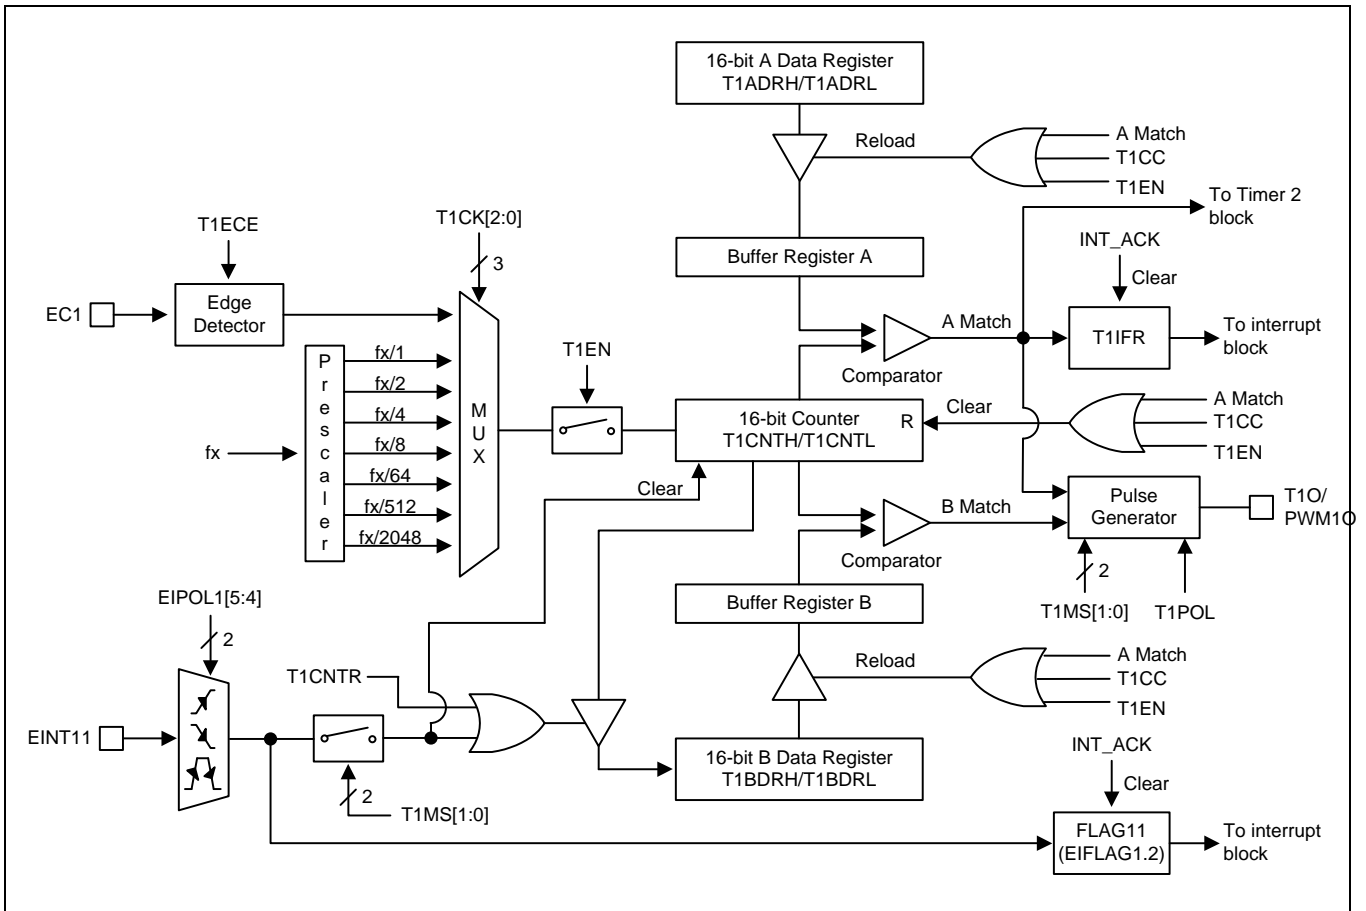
16-bit A Data Register
T1ADRH/T1ADRL

Reload

A Match
T1CC
T1EN

To Timer 2 block

T1ECE

T1CK[2:0]

3

Buffer Register A

INT_ACK

Clear

EC1

Edge Detector

A Match

T1IFR

To interrupt block

P
r
e
s
c
a
l
e
r

fx/1
fx/2
fx/4
fx/8
fx/64
fx/512
fx/2048

fx

M
U
X

T1EN

Comparator

16-bit Counter
T1CNTH/T1CNTL

R

Clear

A Match
T1CC
T1EN

Clear

B Match

Pulse Generator

T1O/
PWM1O

Comparator

2

T1MS[1:0]

T1POL

EIPOL1[5:4]

2

Buffer Register B

Reload

A Match
T1CC
T1EN

T1CNTR

EINT11

16-bit B Data Register
T1BDRH/T1BDRL

INT_ACK

Clear

2

T1MS[1:0]

FLAG11
(EIFLAG1.2)

To interrupt block